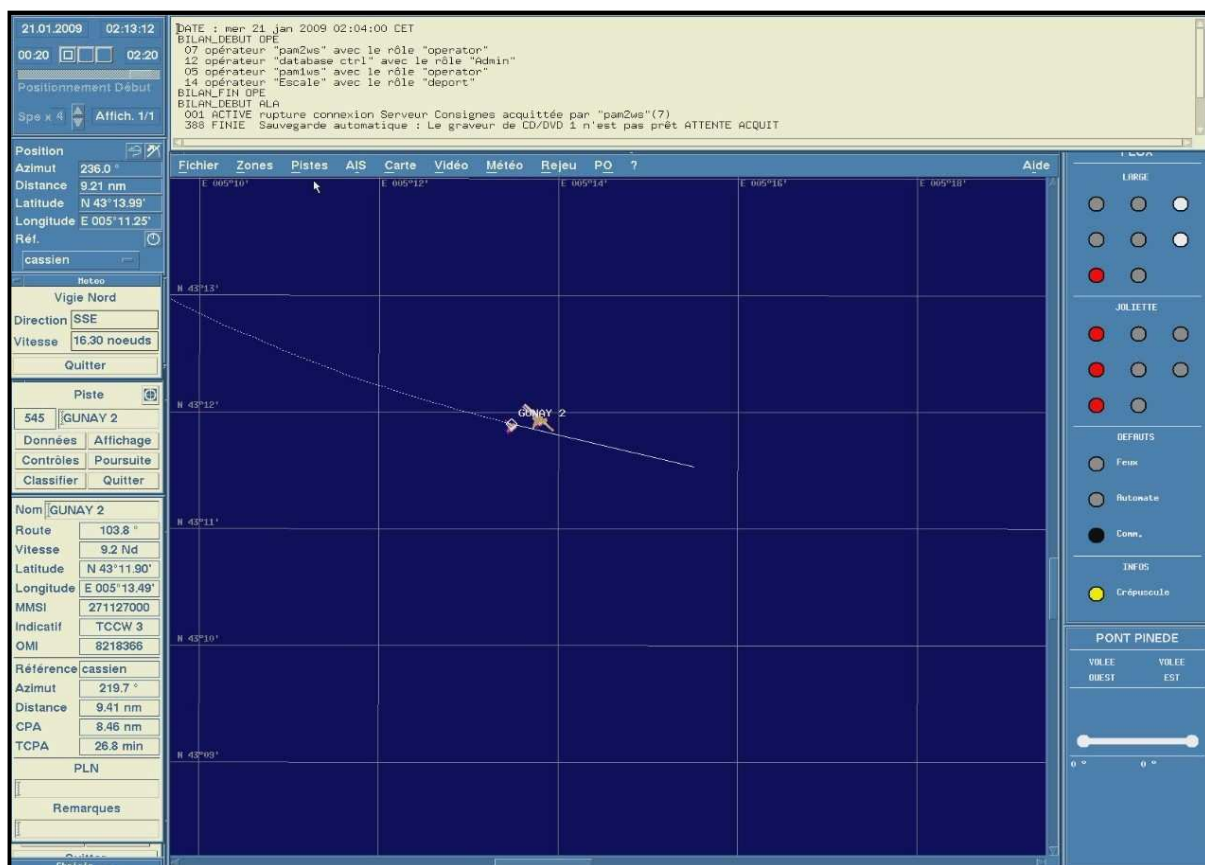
21.01.2009 02:13:12
00:20 02:20
Positionnement Début
Spe x 4 Affich. 1/1

DATE : mer 21 jan 2009 02:04:00 CET
BILAN_DEBUT OPE
07 opérateur "pam2ws" avec le rôle "operator"
12 opérateur "database ctrl" avec le rôle "Admin"
05 opérateur "pam1ws" avec le rôle "operator"
14 opérateur "Escale" avec le rôle "deport"
BILAN_FIN OPE
BILAN_DEBUT ALA
001 ACTIVE rupture connexion Serveur Consignes acquittée par "pam2ws"(7)
388 FINIE Sauvegarde automatique : Le graveur de CD/DVD 1 n'est pas prêt ATTENTE ACQUIT

Position
Azimut 236.0 °
Distance 9.21 nm
Latitude N 43°13.99'
Longitude E 005°11.25'
Réf.
cassien

Meteo
Vigie Nord
Direction SSE
Vitesse 16.30 noeuds
Quitter

Piste
545 GUNAY 2
Données Affichage
Contrôles Poursuite
Classifier Quitter

Nom GUNAY 2
Route 103.8 °
Vitesse 9.2 Nd
Latitude N 43°11.90'
Longitude E 005°13.49'
MMSI 271127000
Indicatif TCCW 3
OMI 8218366
Référence cassien
Azimut 219.7 °
Distance 9.41 nm
CPA 8.46 nm
TCPA 26.8 min
PLN
Remarques
Quitter

Fichier Zones Pistes AIS Carte Vidéo Météo Rejeu PO ? Aide

E 005°10' E 005°12' E 005°14' E 005°16' E 005°18'
N 43°13'
N 43°12'
GUNAY 2
N 43°11'
N 43°10'
N 43°09'

FLUX
LARGE
JOLIETTE
DEFAUTS
Feux
Automate
Comm.
INFOS
Crépuscule

PONT PINEDE
VOLEE OUEST
VOLEE EST
0 ° 0 °